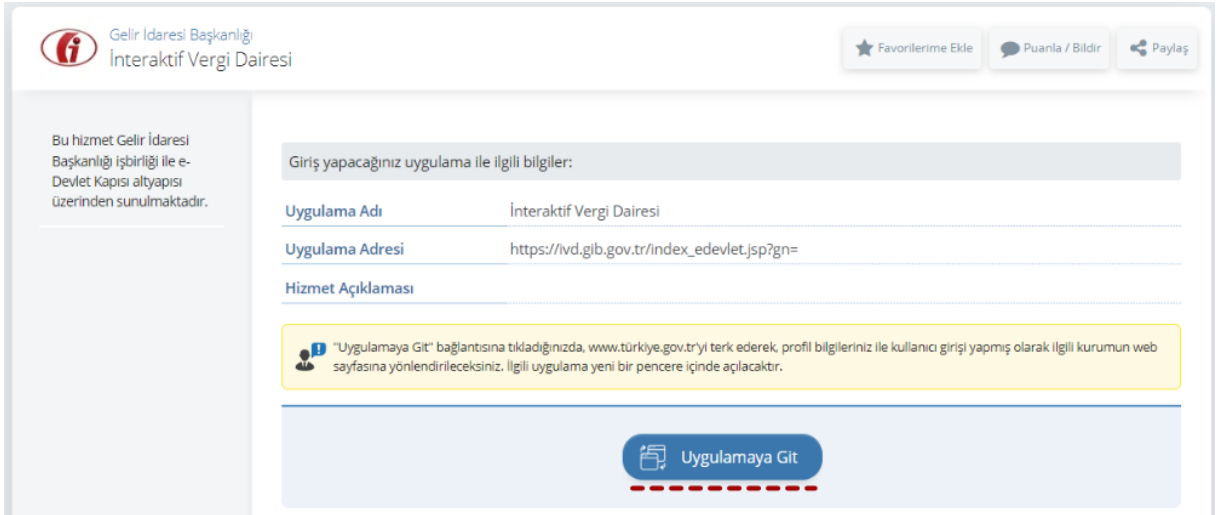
Gelir İdaresi Başkanlığı
İnteraktif Vergi Dairesi

Favorilerime Ekle
Puanla / Bildir
Paylaş

Bu hizmet Gelir İdaresi Başkanlığı işbirliği ile e-Devlet Kapısı altyapısı üzerinden sunulmaktadır.

Giriş yapacağınız uygulama ile ilgili bilgiler:

| | |
|---|---|
| Uygulama Adı | İnteraktif Vergi Dairesi |
| Uygulama Adresi | https://ivd.gib.gov.tr/index_edevlet.jsp?gn= |
| Hizmet Açıklaması | |

"Uygulamaya Git" bağlantısına tıkladığınızda, www.türkiye.gov.tr'yi terk ederek, profil bilgileriniz ile kullanıcı girişi yapmış olarak ilgili kurumun web sayfasına yönlendirileceksiniz. İlgili uygulama yeni bir pencere içinde açılacaktır.

Uygulamaya Git